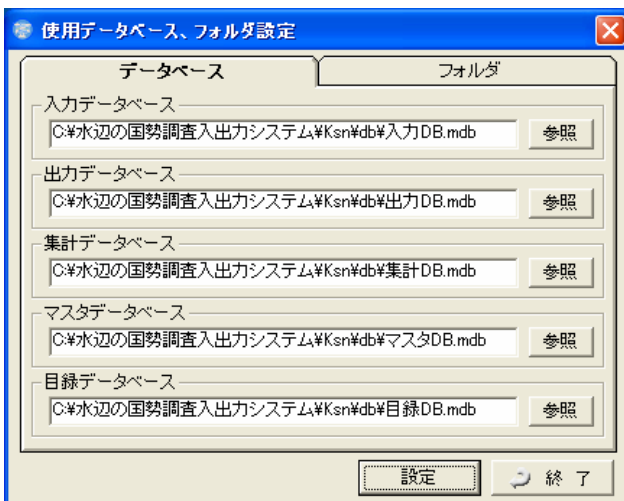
使用データベース、フォルダ設定

データベース

フォルダ

入力データベース
C:¥水辺の国勢調査入出力システム¥Ksn¥db¥入力DB.mdb
参照

出力データベース
C:¥水辺の国勢調査入出力システム¥Ksn¥db¥出力DB.mdb
参照

集計データベース
C:¥水辺の国勢調査入出力システム¥Ksn¥db¥集計DB.mdb
参照

マスタデータベース
C:¥水辺の国勢調査入出力システム¥Ksn¥db¥マスタDB.mdb
参照

目録データベース
C:¥水辺の国勢調査入出力システム¥Ksn¥db¥目録DB.mdb
参照

設定

終了